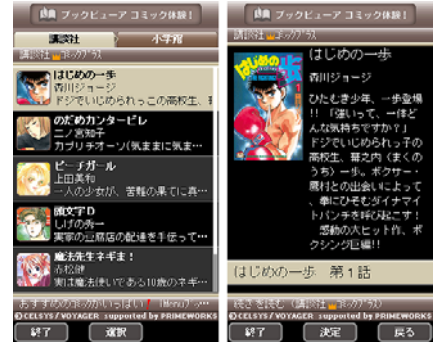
ブックビューア コミック体験!

講談社

小学館

講談社 コミックプラス

はじめの一歩
森川ジョージ
ドジでいじめられっこの高校生、ま

のだめカンタービレ
二ノ宮知子
カプリチオーソ!気ままに気ま

ピーチガール
上田美和
一人の少女が、苦難の果てに真

頭文字D
しげの秀一
実家の豆腐店の配達を手伝って

魔法先生ネギま!
赤松健
実は魔法使いである10歳のネギ

おすすめのまんががいっぱい! [Menu]ボタン

©CELSYS / VOYAGER supported by PRIMEWORKS

終了

選択

ブックビューア コミック体験!

講談社 コミックプラス

はじめの一歩

森川ジョージ

ひたむき少年、一歩登場!!「強えって、一体どんな気持ちですか?」ドジでいじめられっ子の高校生、幕之内(まくのうち)一歩。ボクサー・鷹村との出会いによって、一歩にひそむダイナマイトパンチを呼び起こす!感動の大ヒット作、ボクシング巨編!

はじめの一歩 第1話

続きを読むは、講談社 コミックプラス

©CELSYS / VOYAGER supported by PRIMEWORKS

終了

決定

戻る